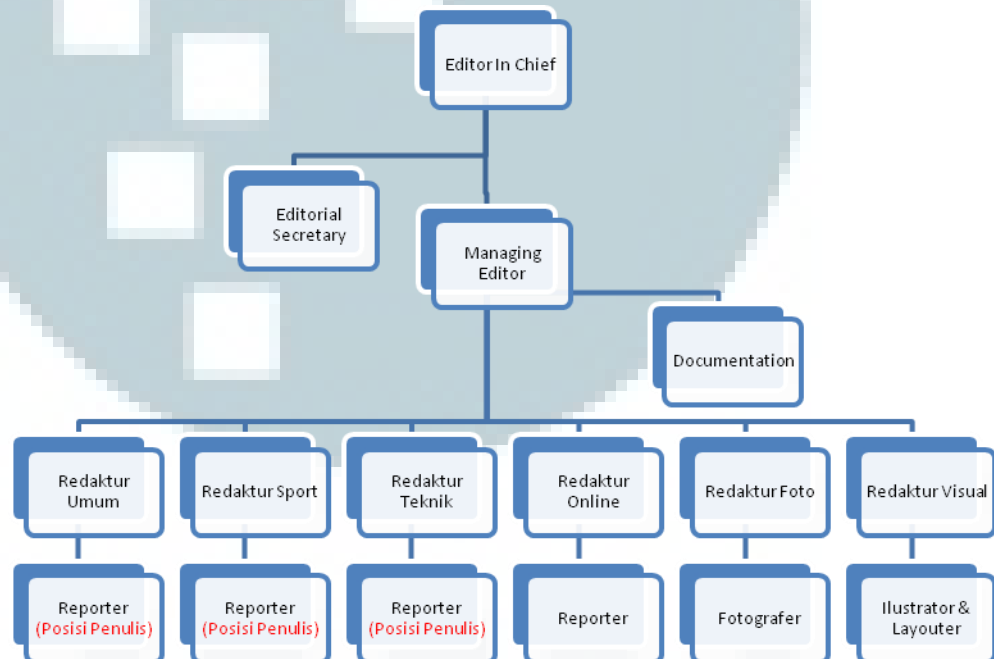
Editor In Chief

Editorial Secretary

Managing Editor

Documentation

Redaktur Umum

Redaktur Sport

Redaktur Teknik

Redaktur Online

Redaktur Foto

Redaktur Visual

Reporter (Posisi Penulis)

Reporter (Posisi Penulis)

Reporter (Posisi Penulis)

Reporter

Fotografer

Ilustrator & Layouter